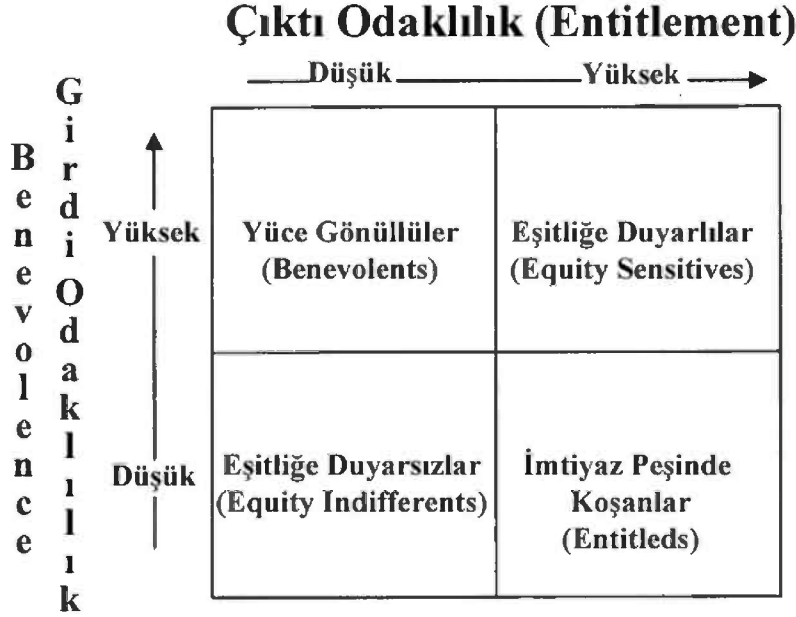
Çıktı Odaklılık (Entitlement)

Düşük Yüksek

Benevolence

Girdi Odaklılık

Yüksek

Düşük

| | | |
|---|---|---|
| Yüksek | Yüce Gönüllüler (Benevolents) | Eşitliğe Duyarlılar (Equity Sensitives) |
| Düşük | Eşitliğe Duyarsızlar (Equity Indifferents) | İmtiyaz Peşinde Koşanlar (Entitleds) |